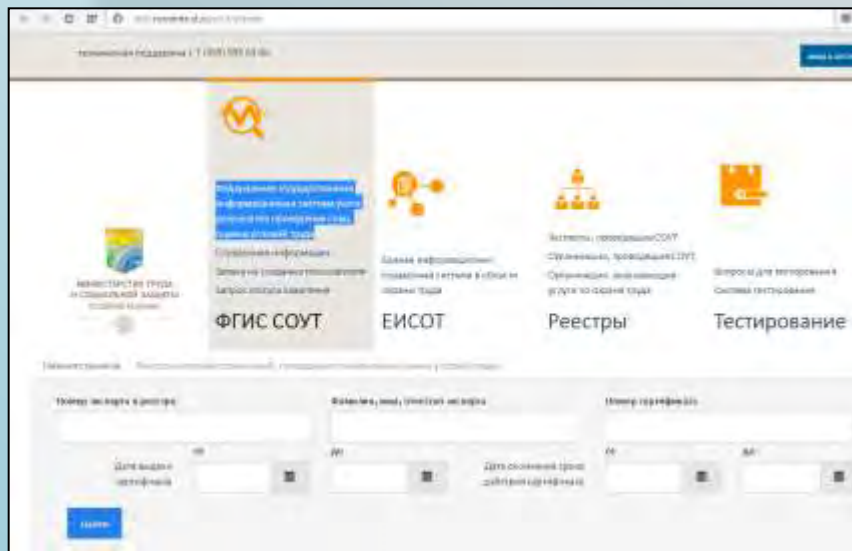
Техническая поддержка: +7 (800) 500 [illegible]

Федеральная государственная информационная система учета результатов проведения специальной оценки условий труда

Справочная информация

Запись на создание пользователя

Запрос обратной связи

МИНИСТЕРСТВО ТРУДА И СОЦИАЛЬНОЙ ЗАЩИТЫ РОССИЙСКОЙ ФЕДЕРАЦИИ

ФГИС СОУТ

Единая информационная система в области охраны труда

ЕИСОТ

Эксперты, проводящие СОУТ

Организации, проводящие СОУТ

Организации, оказывающие услуги по охране труда

Реестры

Вопросы для тестирования

Система тестирования

Тестирование

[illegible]

Номер эксперта в реестре

Фамилия, имя, отчество эксперта

Номер сертификата

Дата выдачи сертификата

от

до

Дата окончания срока действия сертификата

от

до

Найти